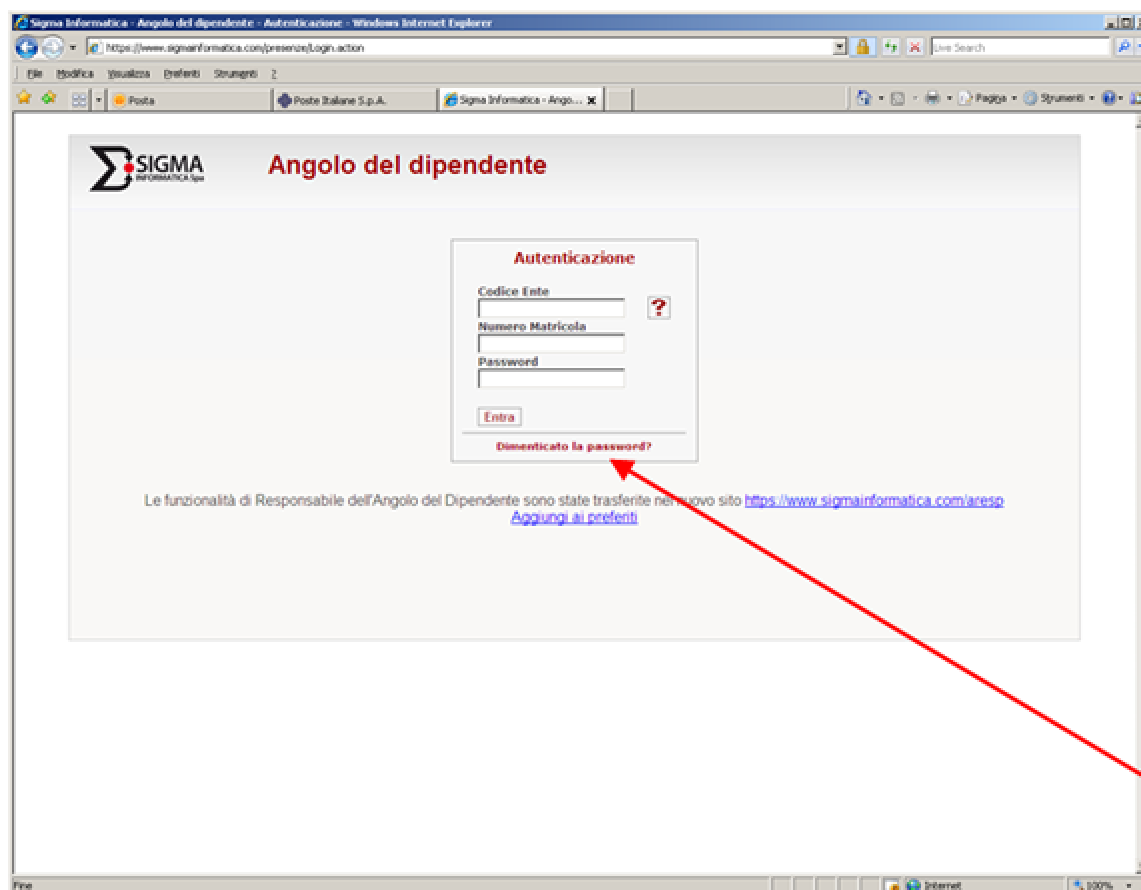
Sigma Informatica - Angolo del dipendente - Autenticazione - Windows Internet Explorer

https://www.sigmainformatica.com/presenze/Login.action

Live Search

File Modifica Visualizza Preferiti Strumenti ?

Posta

Poste Italiane S.p.A.

Sigma Informatica - Ango...

Pagina • Strumenti •

SIGMA INFORMATICA Spa

Angolo del dipendente

Autenticazione

Codice Ente

?

Numero Matricola

Password

Entra

Dimenticato la password?

Le funzionalità di Responsabile dell'Angolo del Dipendente sono state trasferite nel nuovo sito https://www.sigmainformatica.com/aresp

Aggiungi ai preferiti

Fine

Internet

100%